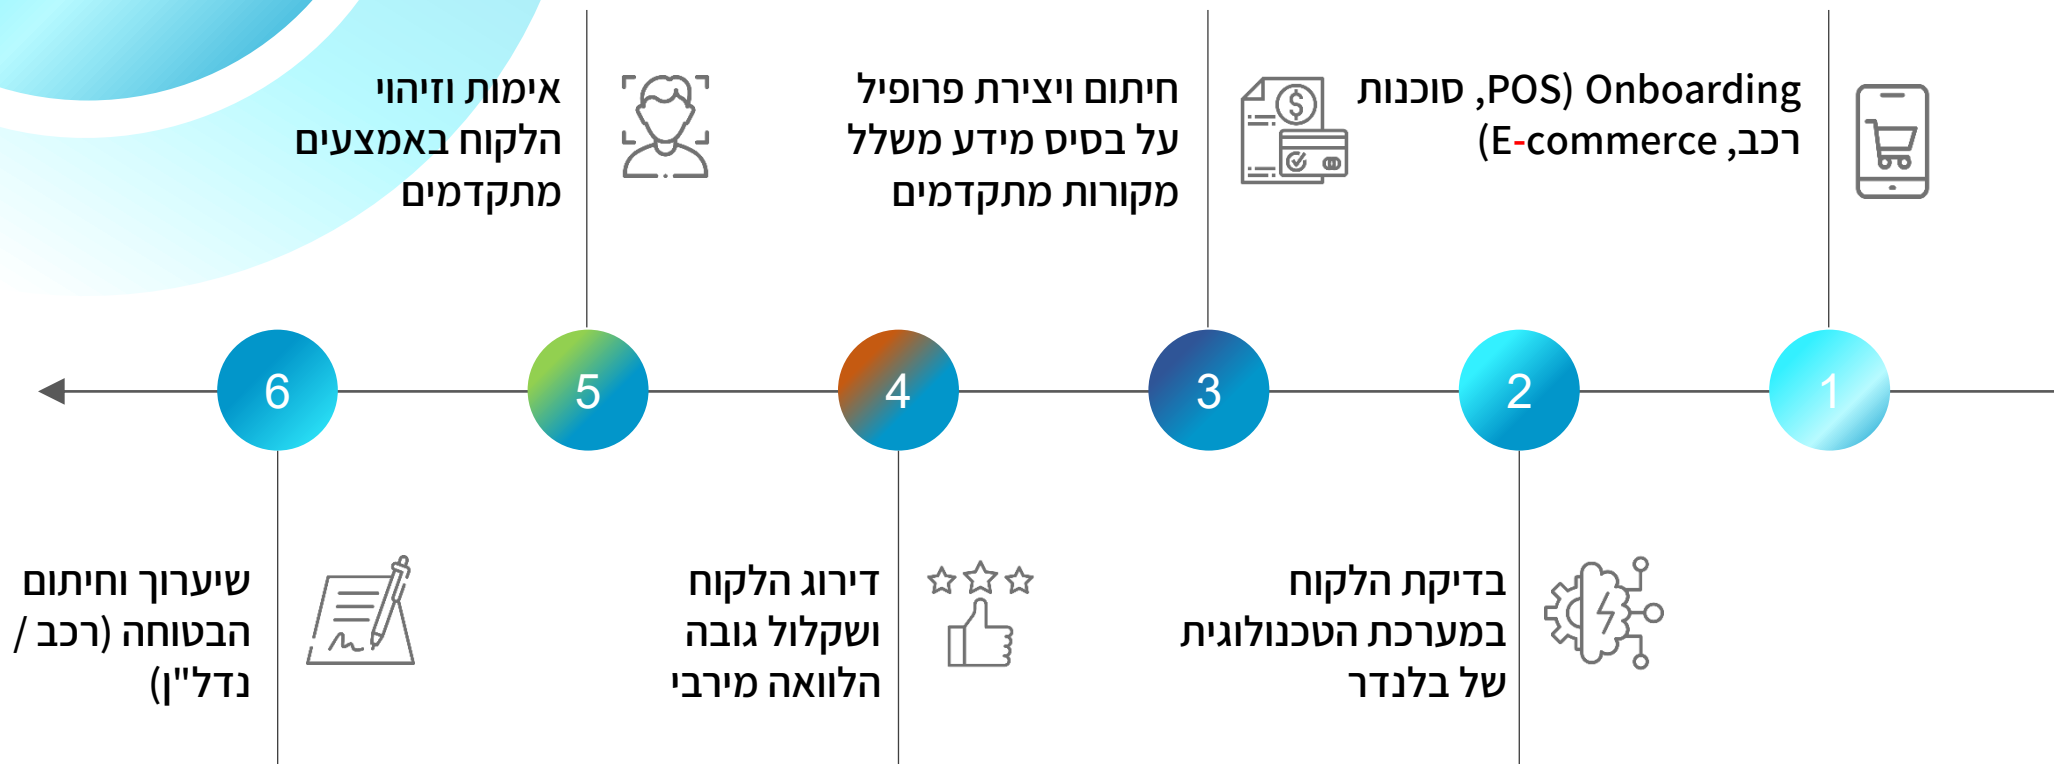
Onboarding (POS, סוכנות רכב, E-commerce)

1

בדיקת הלקוח במערכת הטכנולוגית של בלנדר

2

חיתום ויצירת פרופיל על בסיס מידע משלל מקורות מתקדמים

3

דירוג הלקוח ושקלול גובה הלוואה מירבי

4

אימות וזיהוי הלקוח באמצעים מתקדמים

5

שיערוך וחיתום הבטוחה (רכב / נדל"ן)

6